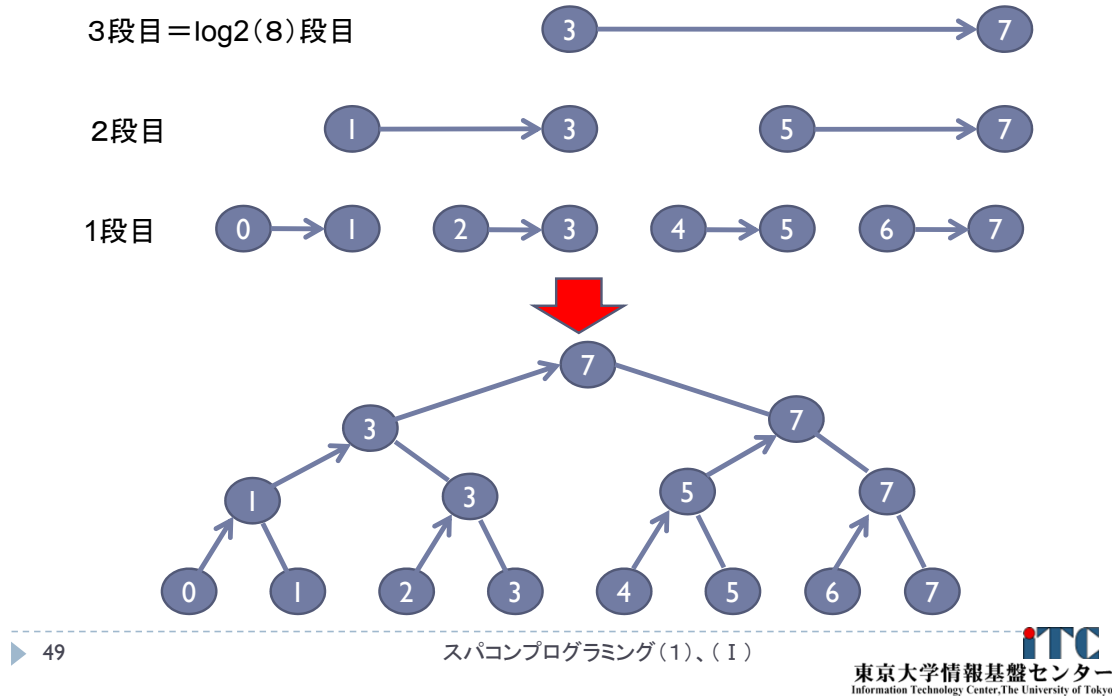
3段目＝log2（8）段目

3 7

2段目

1 3 5 7

1段目

0 1 2 3 4 5 6 7

7

3 7

1 3 5 7

0 1 2 3 4 5 6 7

49

スパコンプログラミング（1）、（Ｉ）

iTC
東京大学情報基盤センター
Information Technology Center,The University of Tokyo